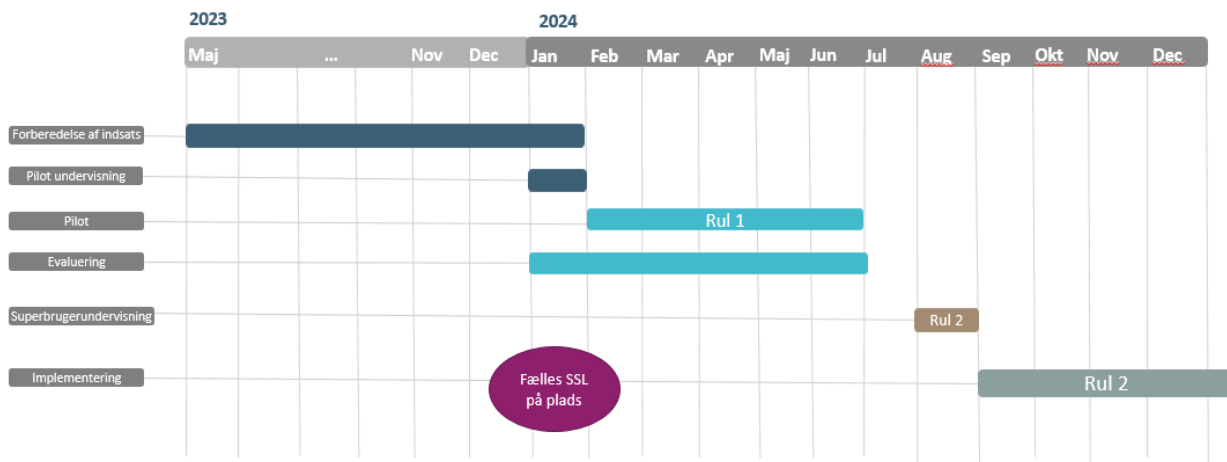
2023

2024

Maj ... Nov Dec Jan Feb Mar Apr Maj Jun Jul Aug Sep Okt Nov Dec

Forberedelse af indsats

Pilot undervisning

Pilot

Rul 1

Evaluering

Superbrugerundervisning

Rul 2

Implementering

Fælles SSL på plads

Rul 2